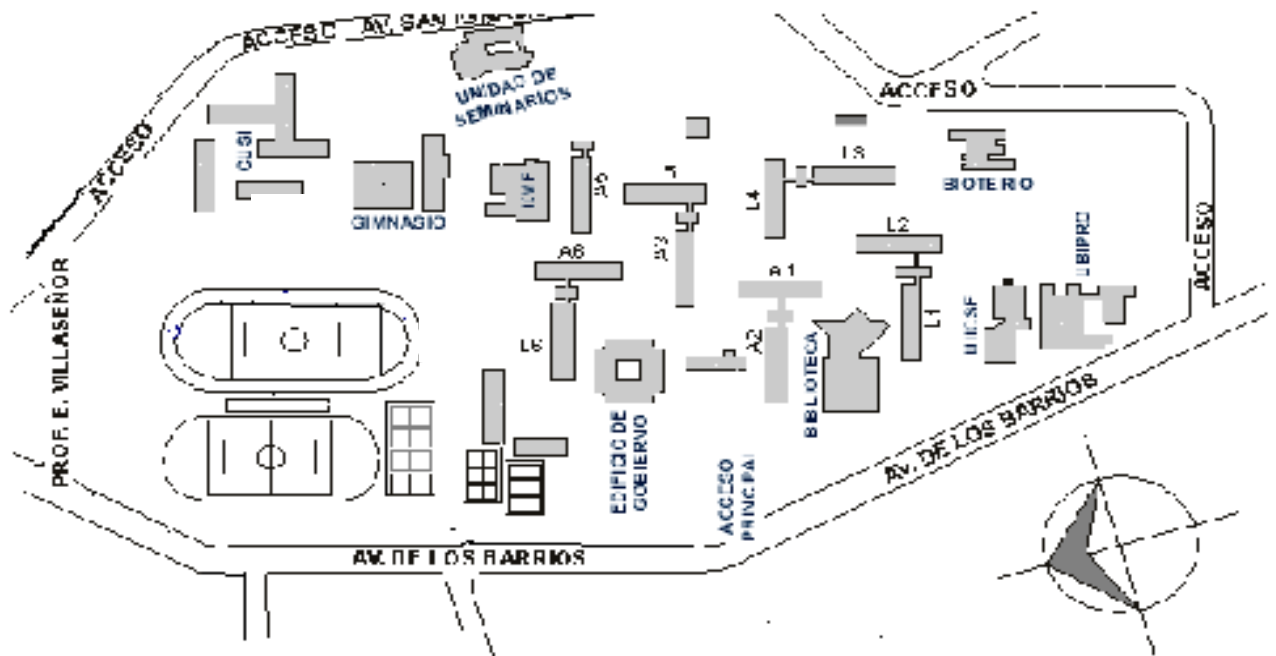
ACCESO AV. SAN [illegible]
UNIDAD DE SEMINARIOS
ACCESO
ACCESO
CLSI
GIMNASIO
CVF
A5
A4
A3
L4
L3
BIOTERIO
L2
UBIPRO
ACCESO
A6
A1
L6
A2
L1
UIICSE
PROF. E. VILLASEÑOR
EDIFICIO DE GOBIERNO
BIBLIOTECA
AV. DE LOS BARRIOS
ACCESO PRINCIPAL
AV. DE LOS BARRIOS